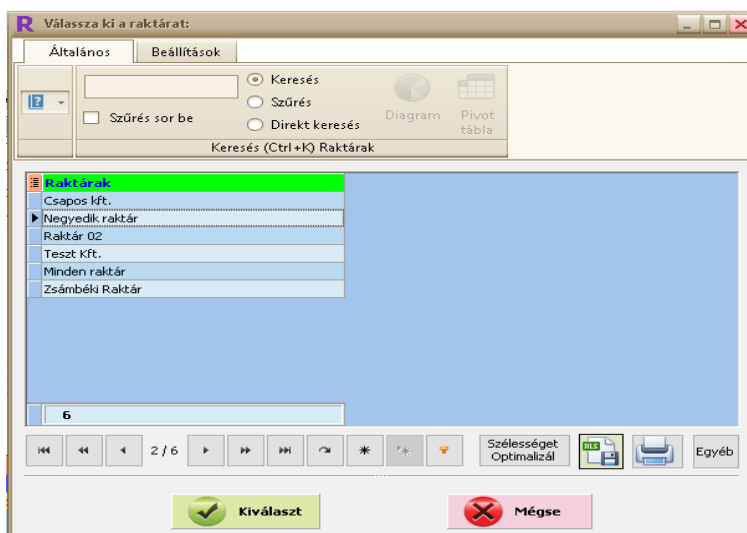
Válassza ki a raktárat:

Általános | Beállítások

Szűrés sor be

Keresés
Szűrés
Direkt keresés

Diagram
Pivot tábla

Keresés (Ctrl+K) Raktárak

| Raktárak |
|---|
| Csapos kft. |
| Negyedik raktár |
| Raktár 02 |
| Teszt Kft. |
| Minden raktár |
| Zsámbéki Raktár |

6

2 / 6

Szélességet Optimalizál

Egyéb

Kiválaszt

Mégse